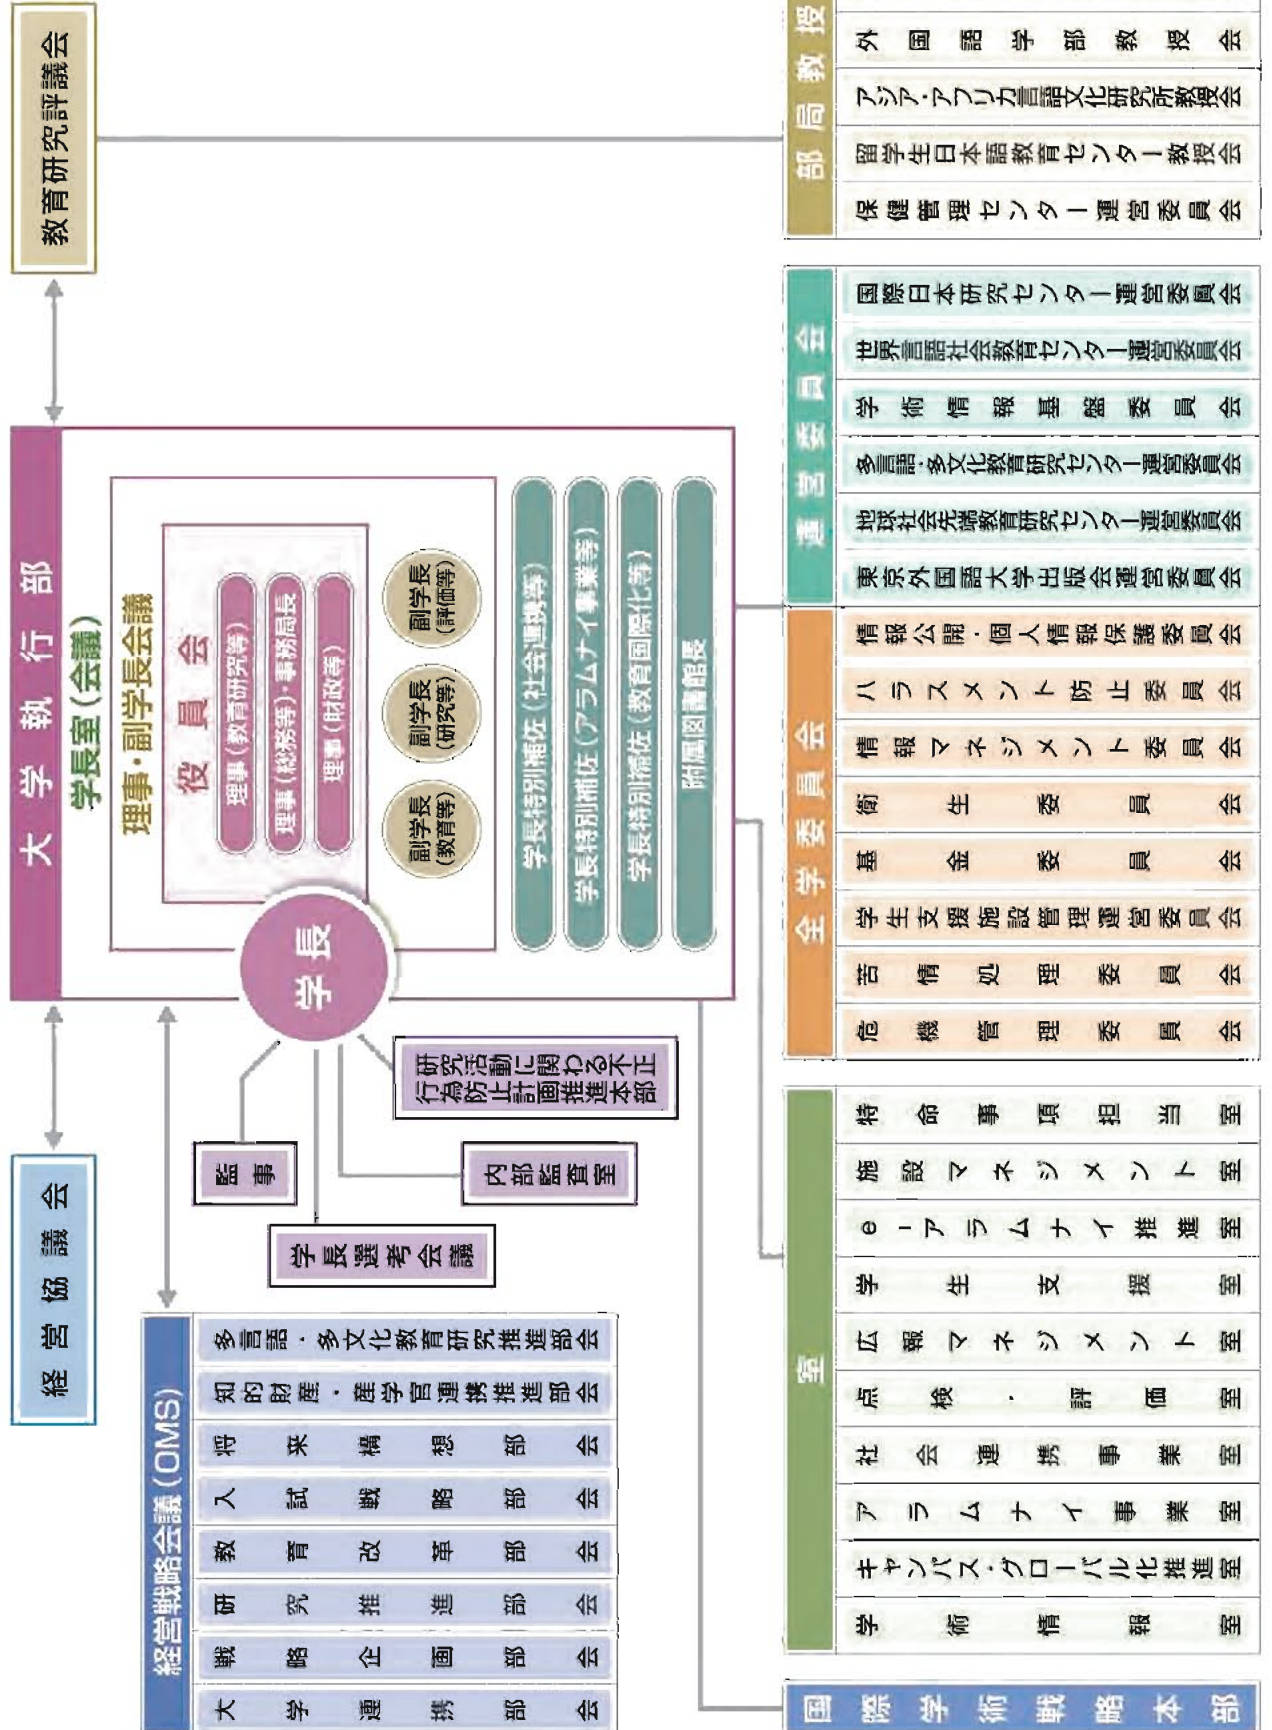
教育研究評議会

部局教授会
外国語学部教授会
アジア・アフリカ言語文化研究所教授会
留学生日本語教育センター教授会
保健管理センター運営委員会

大学執行部
学長室(会議)
理事・副学長会議
役員会
理事(教育研究等)
理事(総務等)・事務局長
理事(財政等)
副学長(教育等)
副学長(研究等)
副学長(評価等)
学長特別補佐(社会連携等)
学長特別補佐(アラムナイ事業等)
学長特別補佐(教育国際化等)
附属図書館長
学長

運営委員会
国際日本研究センター運営委員会
世界言語社会教育センター運営委員会
学術情報基盤委員会
多言語・多文化教育研究センター運営委員会
地球社会先端教育研究センター運営委員会
東京外国語大学出版会運営委員会

全学委員会
情報公開・個人情報保護委員会
ハラスメント防止委員会
情報マネジメント委員会
衛生委員会
基金委員会
学生支援施設管理運営委員会
苦情処理委員会
危機管理委員会

研究活動に関わる不正行為防止計画推進本部
監事
内部監査室
学長選考会議

経営協議会

経営戦略会議(OMS)
多言語・多文化教育研究推進部会
知的財産・産学官連携推進部会
将来構想部会
入試戦略部会
教育改革部会
研究推進部会
戦略企画部会
大学連携部会

室
特命事項担当室
施設マネジメント室
e-アラムナイ推進室
学生支援室
広報マネジメント室
点検・評価室
社会連携事業室
アラムナイ事業室
キャンパス・グローバル化推進室
学術情報室

国際学術戦略本部